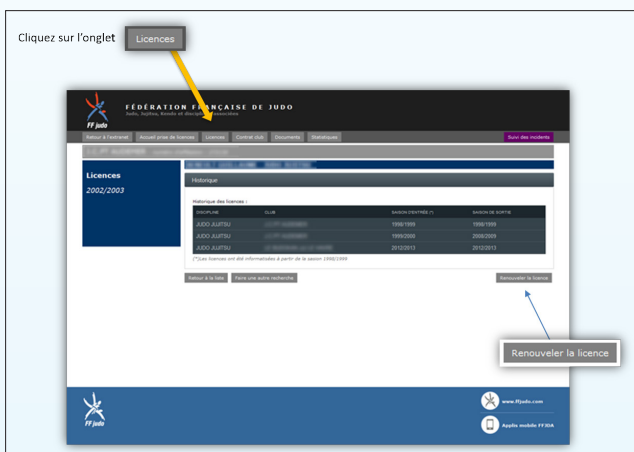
Cliquez sur l'onglet Licences

FÉDÉRATION FRANÇAISE DE JUDO
Judo, Jujitsu, Kendo et disciplines associées
FF judo

Retour à l'extranet | Accueil prise de licences | Licences | Contrat club | Documents | Statistiques | Suivi des incidents

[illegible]

Licences
2002/2003

Historique

Historique des licences :

| DISCIPLINE | CLUB | SAISON D'ENTRÉE (*) | SAISON DE SORTIE |
|---|---|---|---|
| JUDO JUJITSU | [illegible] | 1998/1999 | 1998/1999 |
| JUDO JUJITSU | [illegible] | 1999/2000 | 2008/2009 |
| JUDO JUJITSU | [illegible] | 2012/2013 | 2012/2013 |

(*)Les licences ont été informatisées à partir de la saison 1998/1999

Retour à la liste | Faire une autre recherche | Renouveler la licence

Renouveler la licence

FF judo

www.ffjudo.com

Applis mobile FFJDA